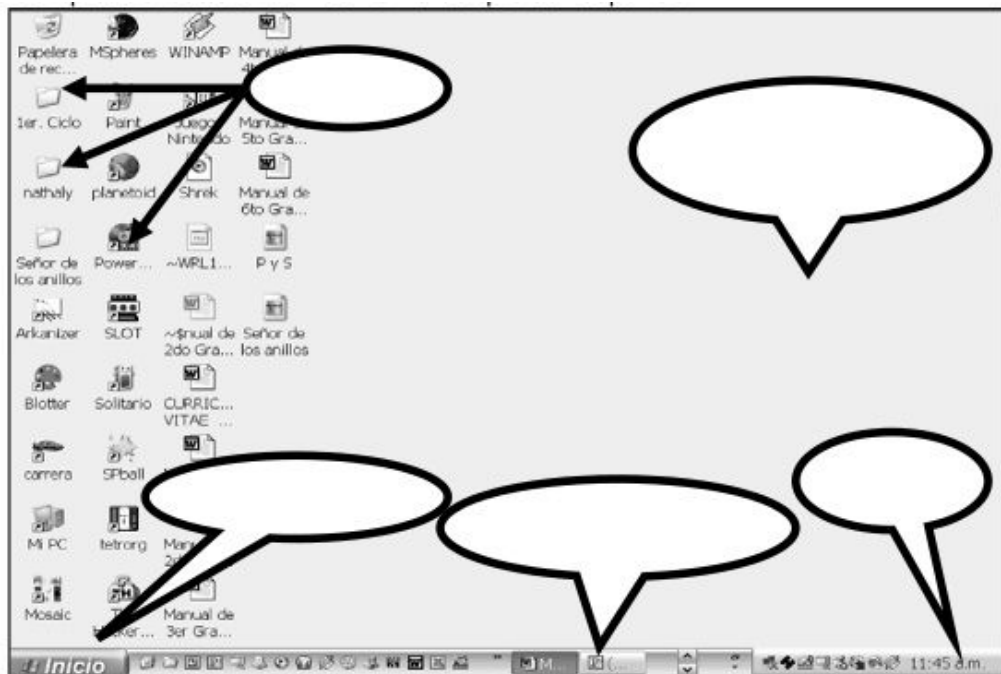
Papelera de rec...

MSpheres

WINAMP

Manual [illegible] 4t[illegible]

1er. Ciclo

Paint

Juego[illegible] Ninte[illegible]do

Manua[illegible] 5to Gra...

nathaly

planetoid

Shrek

Manual de 6to Gra...

Señor de los anillos

Power...

~WRL1...

P y S

Arkanizer

SLOT

~$nual de 2do Gra...

Señor de los anillos

Blotter

Solitario

CURRIC... VITAE ...

carrera

SPball

Mi PC

tetrorg

Man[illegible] 2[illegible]

Mosaic

T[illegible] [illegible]ker...

Manual de 3er Gra...

Inicio

M...

(...

11:45 a.m.